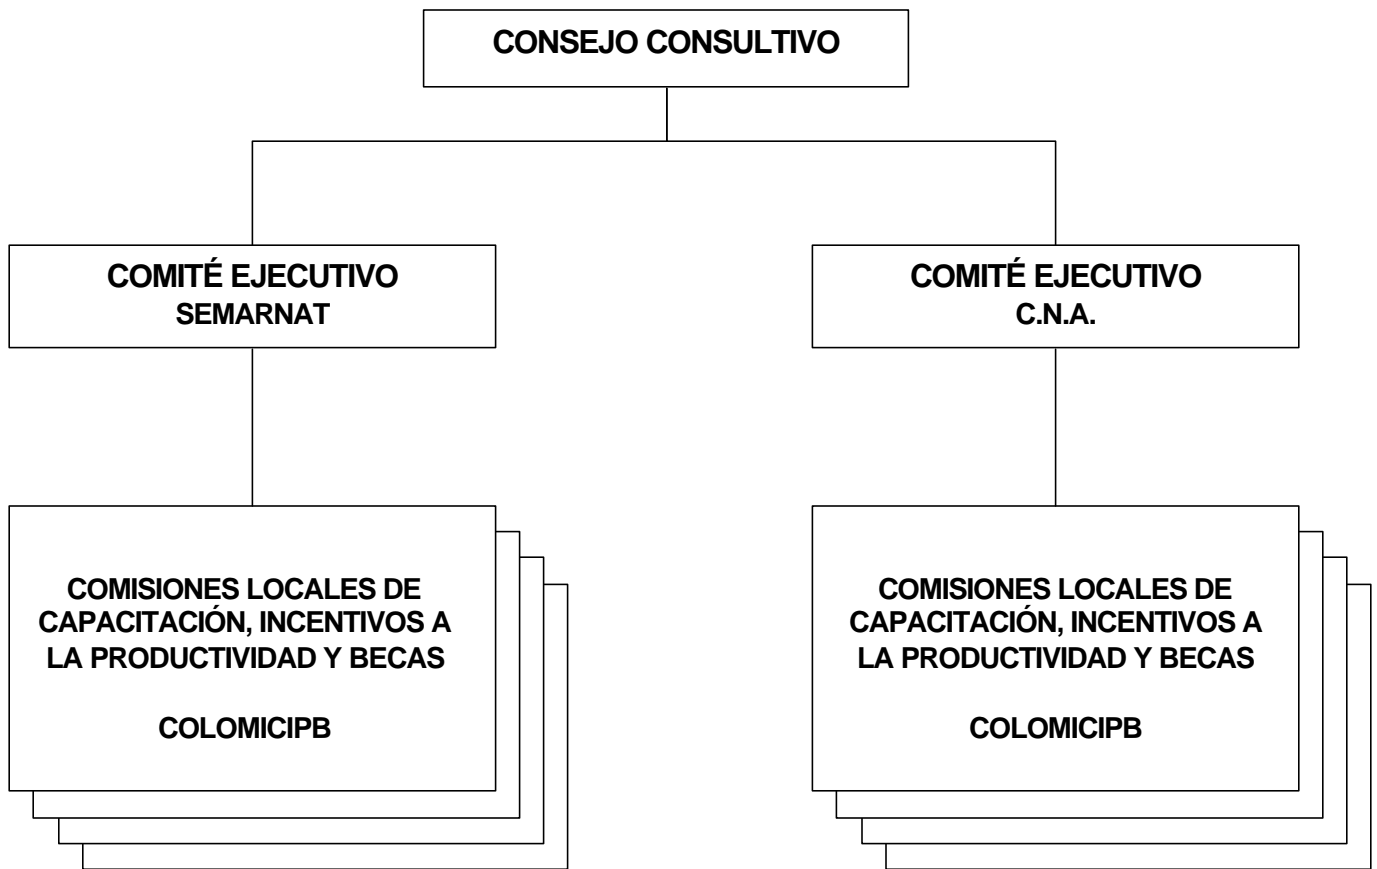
CONSEJO CONSULTIVO

COMITÉ EJECUTIVO
SEMARNAT

COMITÉ EJECUTIVO
C.N.A.

COMISIONES LOCALES DE CAPACITACIÓN, INCENTIVOS A LA PRODUCTIVIDAD Y BECAS

COLOMICIPB

COMISIONES LOCALES DE CAPACITACIÓN, INCENTIVOS A LA PRODUCTIVIDAD Y BECAS

COLOMICIPB